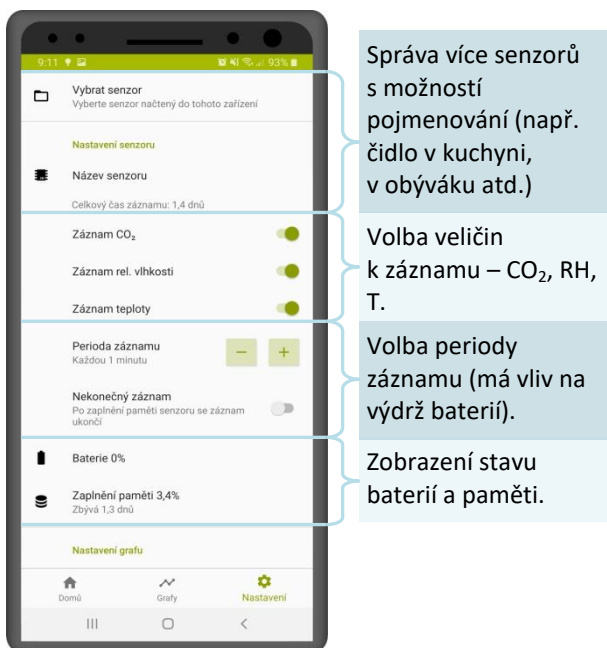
9:11 93%

Vybrat senzor
Vyberte senzor načtený do tohoto zařízení

Nastavení senzoru

Název senzoru

Celkový čas záznamu: 1,4 dnů

Záznam $CO_2$

Záznam rel. vlhkosti

Záznam teploty

Perioda záznamu
Každou 1 minutu

−  +

Nekonečný záznam
Po zaplnění paměti senzoru se záznam ukončí

Baterie 0%

Zaplnění paměti 3,4%
Zbývá 1,3 dnů

Nastavení grafu

Domů   Grafy   Nastavení

Správa více senzorů s možností pojmenování (např. čidlo v kuchyni, v obýváku atd.)

Volba veličin k záznamu – $CO_2$, RH, T.

Volba periody záznamu (má vliv na výdrž baterií).

Zobrazení stavu baterií a paměti.